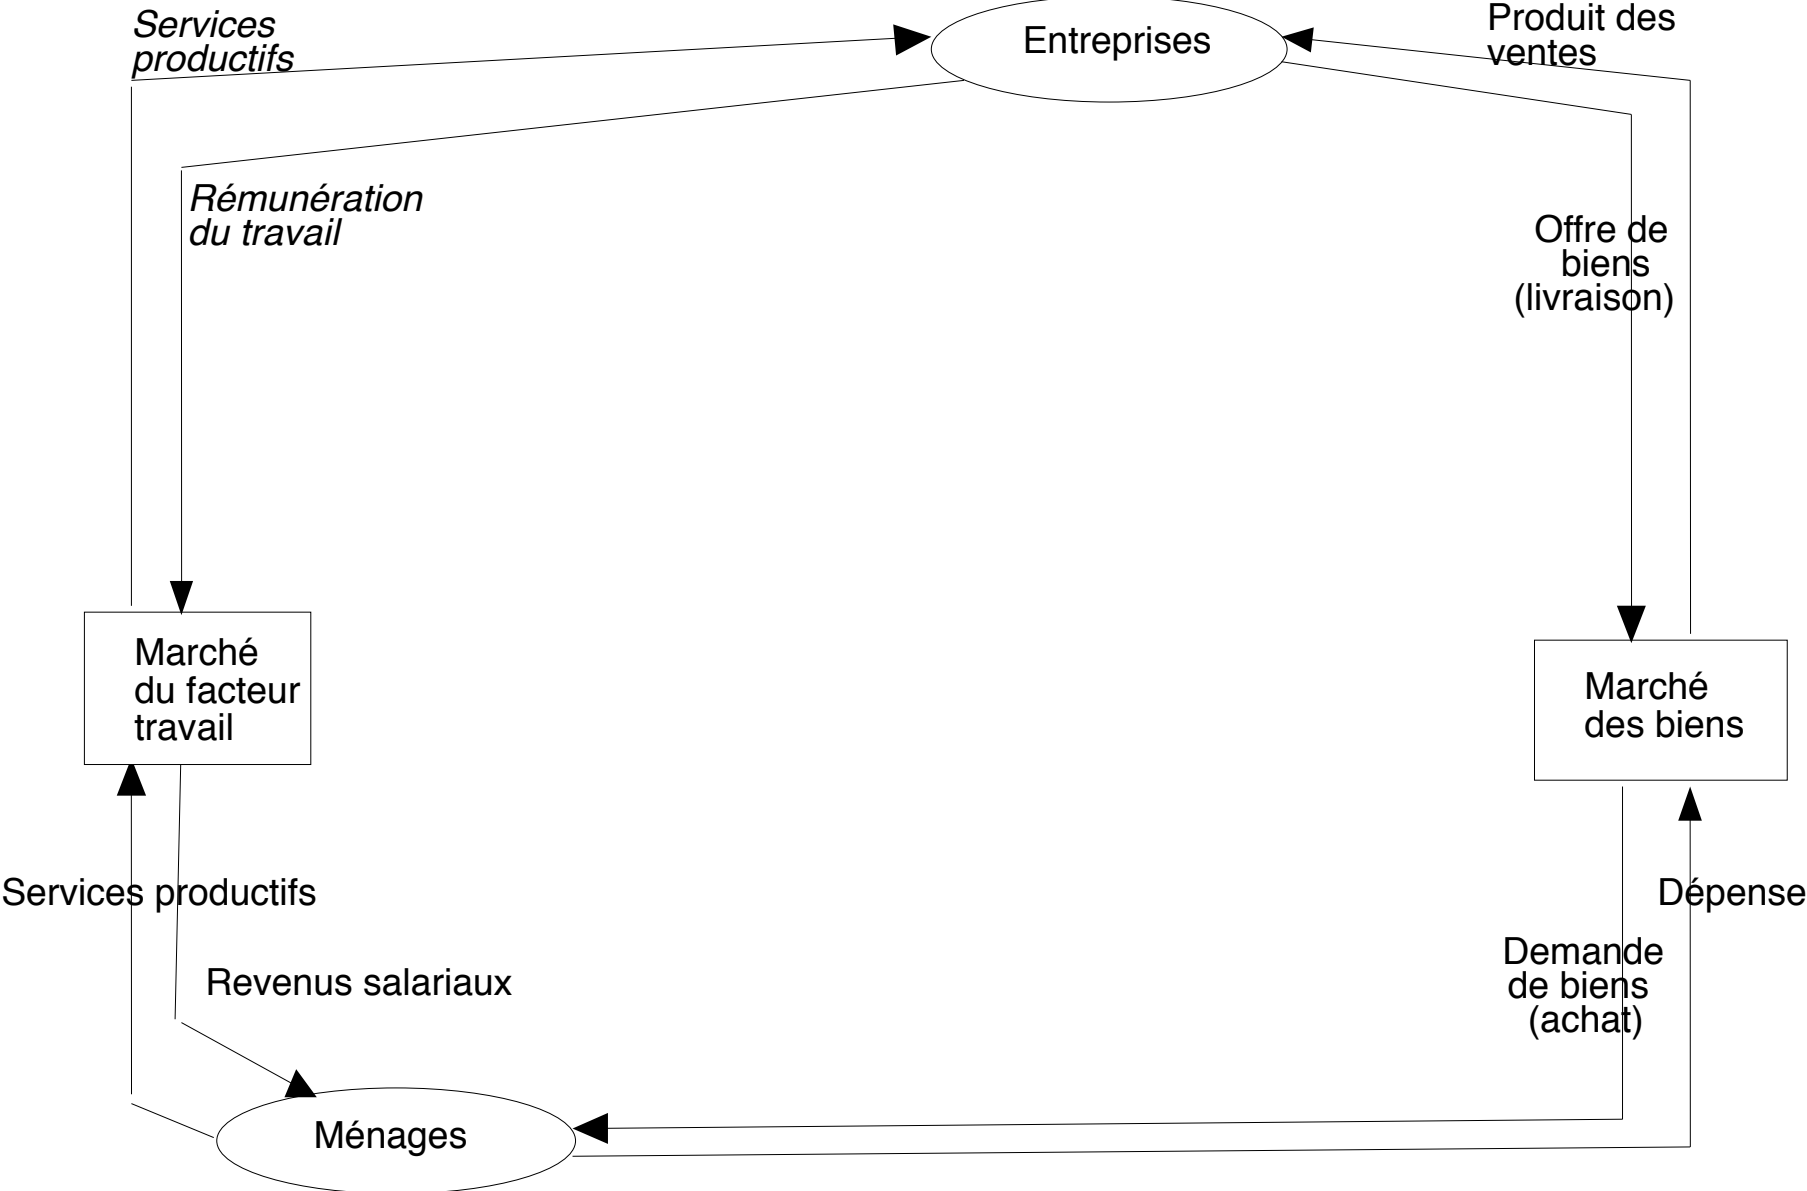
Services productifs

Entreprises

Produit des ventes

Rémunération du travail

Offre de biens (livraison)

Marché du facteur travail

Marché des biens

Services productifs

Dépense

Revenus salariaux

Demande de biens (achat)

Ménages